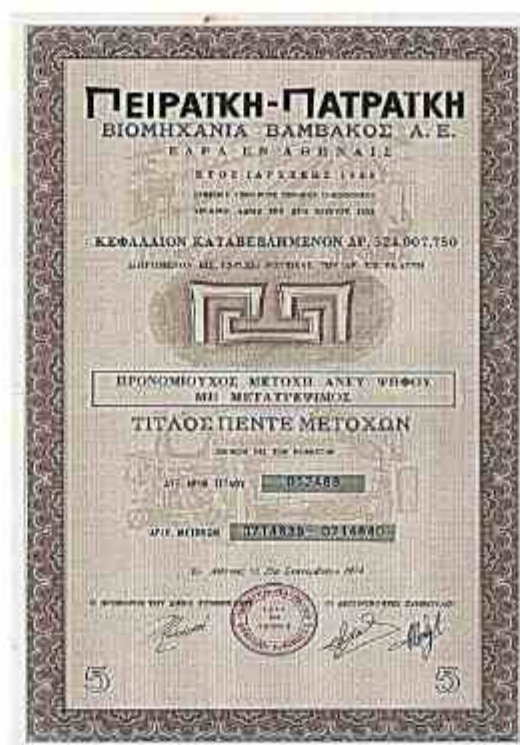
ΠΕΙΡΑΪΚΗ-ΠΑΤΡΑΪΚΗ
ΒΙΟΜΗΧΑΝΙΑ ΒΑΜΒΑΚΟΣ Α. Ε.
ΕΔΡΑ ΕΝ ΑΘΗΝΑΙΣ
ΕΤΟΣ ΙΔΡΥΣΕΩΣ 1919
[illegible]
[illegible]

ΚΕΦΑΛΑΙΟΝ ΚΑΤΑΒΕΒΛΗΜΕΝΟΝ ΔΡ. 324.007.750
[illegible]

ΠΡΟΝΟΜΙΟΥΧΟΣ ΜΕΤΟΧΗ ΑΝΕΥ ΨΗΦΟΥ
ΜΗ ΜΕΤΑΤΡΕΨΙΜΟΣ

ΤΙΤΛΟΣ ΠΕΝΤΕ ΜΕΤΟΧΩΝ
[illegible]

ΑΥΞ. ΑΡΙΘ. ΤΙΤΛΟΥ 0 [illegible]7488

ΑΡΙΘ. ΜΕΤΟΧΩΝ 0714836 - 0714840

Εν Αθήναις τη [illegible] 1974

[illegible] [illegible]

5 5